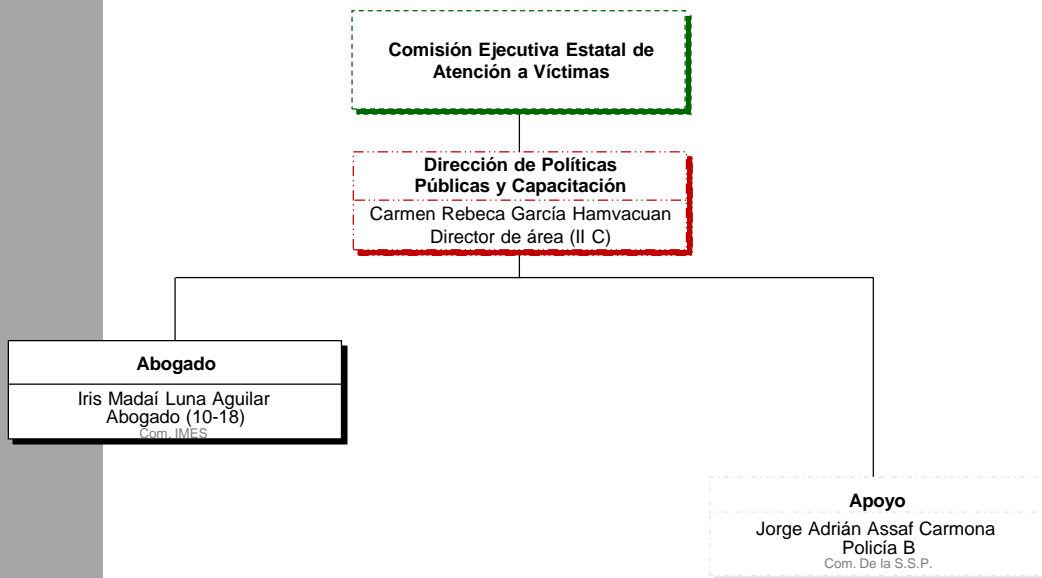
Comisión Ejecutiva Estatal de Atención a Víctimas

Dirección de Políticas Públicas y Capacitación

Carmen Rebeca García Hamvacuan
Director de área (II C)

Abogado

Iris Madaí Luna Aguilar
Abogado (10-18)
Com. IMES

Apoyo

Jorge Adrián Assaf Carmona
Policía B
Com. De la S.S.P.